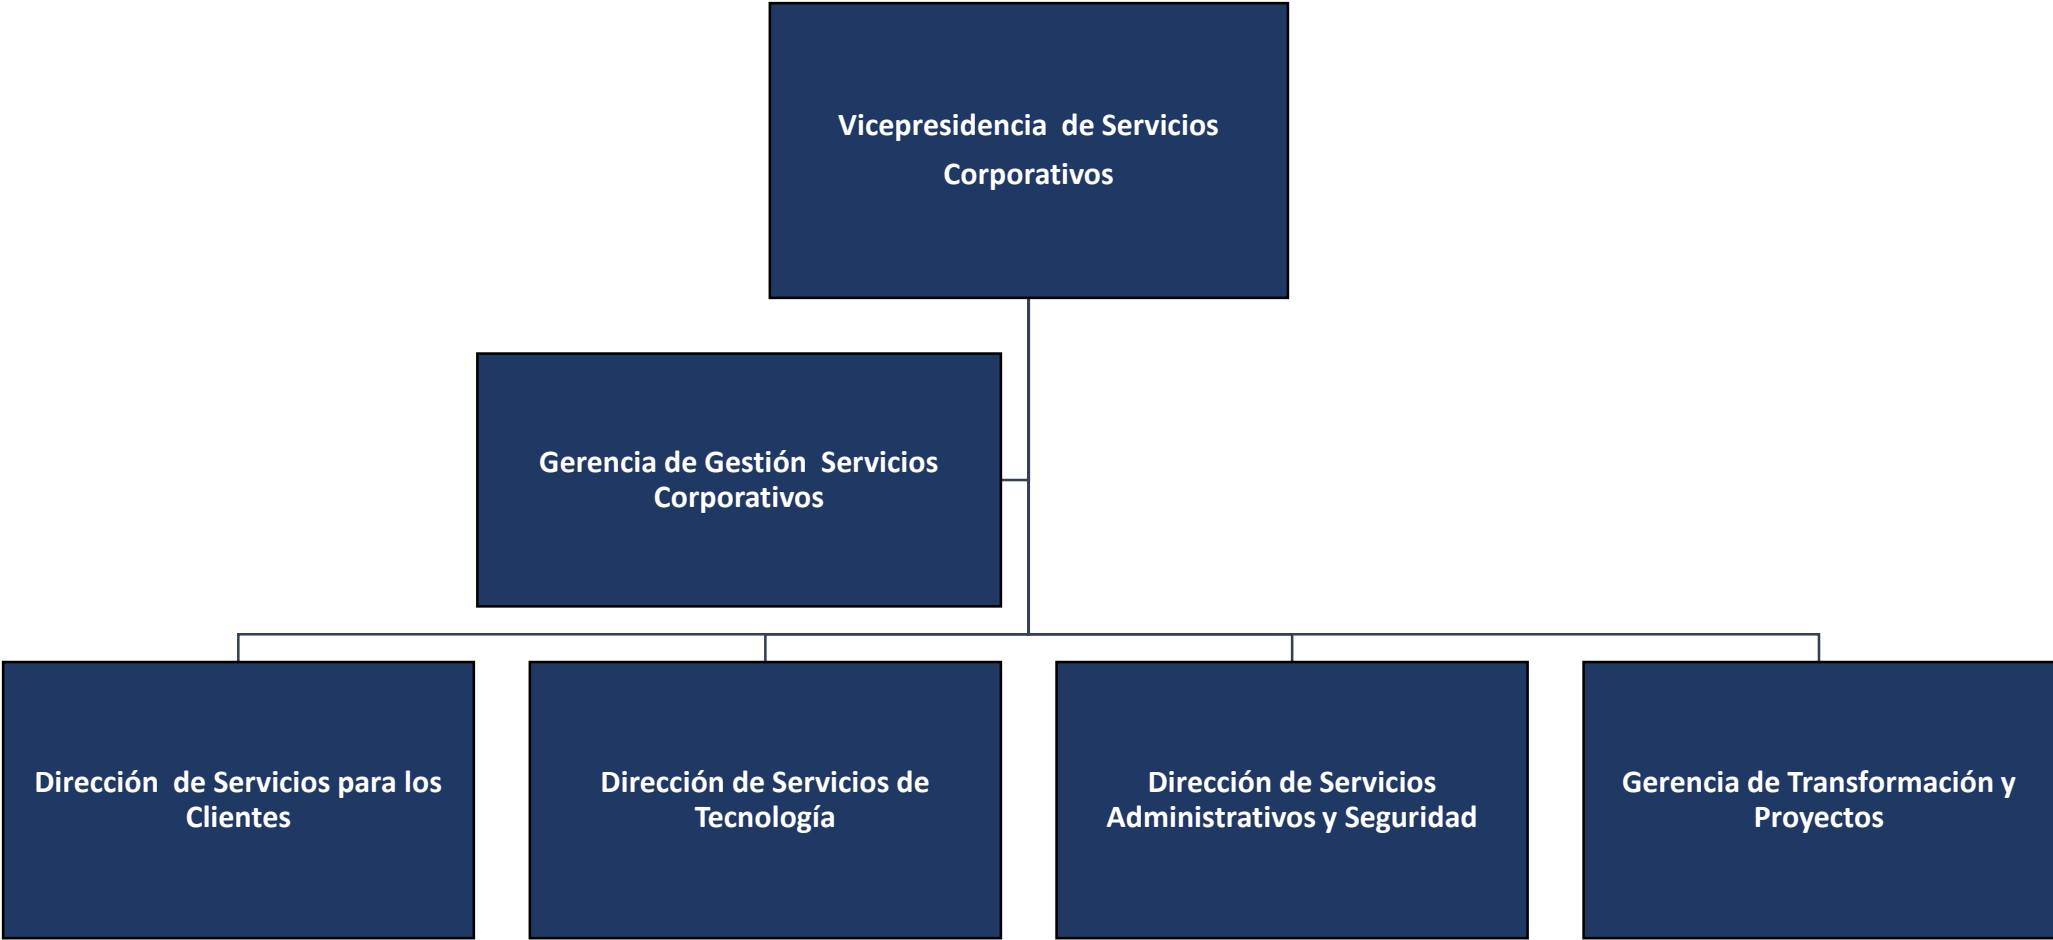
Vicepresidencia de Servicios Corporativos

Gerencia de Gestión Servicios Corporativos

Dirección de Servicios para los Clientes

Dirección de Servicios de Tecnología

Dirección de Servicios Administrativos y Seguridad

Gerencia de Transformación y Proyectos